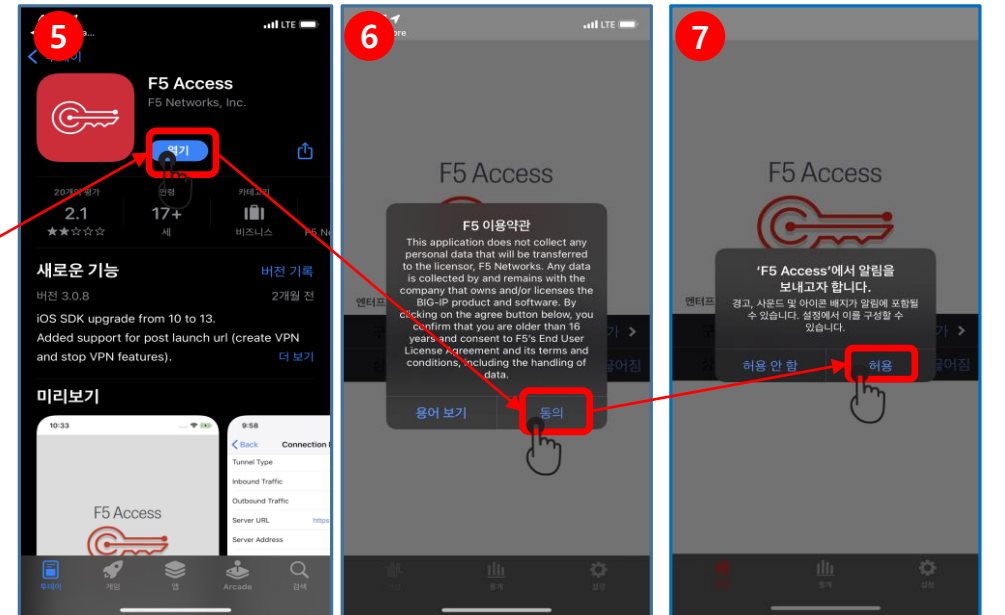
5

LTE

F5 Access
F5 Networks, Inc.

열기

20개의 평가
2.1
★★☆☆☆

연령
17+
세

카테고리
비즈니스

F5 N

새로운 기능
버전 기록

버전 3.0.8
2개월 전

iOS SDK upgrade from 10 to 13.
Added support for post launch url (create VPN and stop VPN features).
더 보기

미리보기

10:33

F5 Access

9:58
Back
Connection

Tunnel Type
Inbound Traffic
Outbound Traffic
Server URL
https
Server Address

투데이
게임
앱
Arcade
검색

6

LTE

F5 Access

F5 이용약관
This application does not collect any personal data that will be transferred to the licensor, F5 Networks. Any data is collected by and remains with the company that owns and/or licenses the BIG-IP product and software. By clicking on the agree button below, you confirm that you are older than 16 years and consent to F5's End User License Agreement and its terms and conditions, including the handling of data.

용어 보기
동의

엔터프

7

F5 Access

'F5 Access'에서 알림을 보내고자 합니다.
경고, 사운드 및 아이콘 배지가 알림에 포함될 수 있습니다. 설정에서 이를 구성할 수 있습니다.

허용 안 함
허용

엔터프
끊어짐
통계
설정